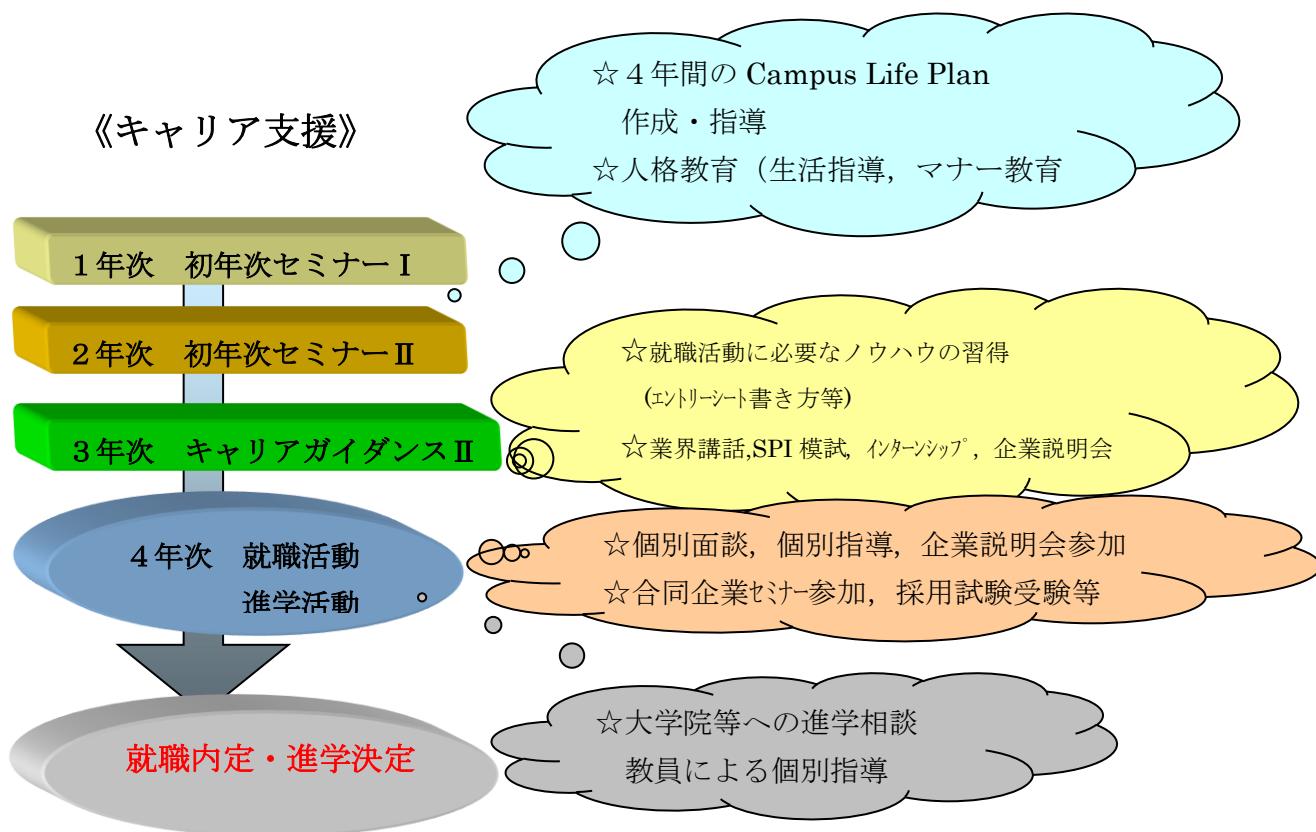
《キャリア支援》

☆４年間の Campus Life Plan
作成・指導
☆人格教育（生活指導，マナー教育

１年次　初年次セミナーⅠ

２年次　初年次セミナーⅡ

☆就職活動に必要なノウハウの習得
(ｴﾝﾄﾘｰｼｰﾄ書き方等)
☆業界講話,SPI 模試，ｲﾝﾀｰﾝｼｯﾌﾟ，企業説明会

３年次　キャリアガイダンスⅡ

４年次　就職活動
進学活動

☆個別面談，個別指導，企業説明会参加
☆合同企業ｾﾐﾅｰ参加，採用試験受験等

就職内定・進学決定

☆大学院等への進学相談
教員による個別指導